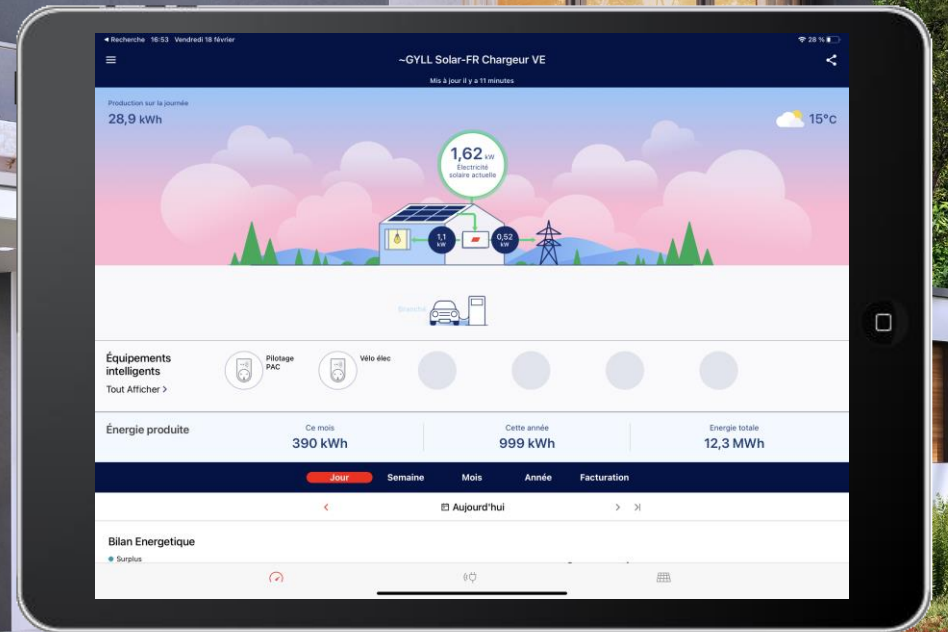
◂ Recherche 16:53 Vendredi 18 février

28 %

~GYLL Solar-FR Chargeur VE

Mis à jour il y a 11 minutes

Production sur la journée
28,9 kWh

15°C

1,62 kW
Électricité solaire actuelle

1,1 kW

0,52 kW

Branché

Équipements intelligents
Tout Afficher >

Pilotage PAC

Vélo élec

Énergie produite

Ce mois
390 kWh

Cette année
999 kWh

Energie totale
12,3 MWh

Jour
Semaine
Mois
Année
Facturation

<
Aujourd'hui
>

Bilan Energetique
Surplus